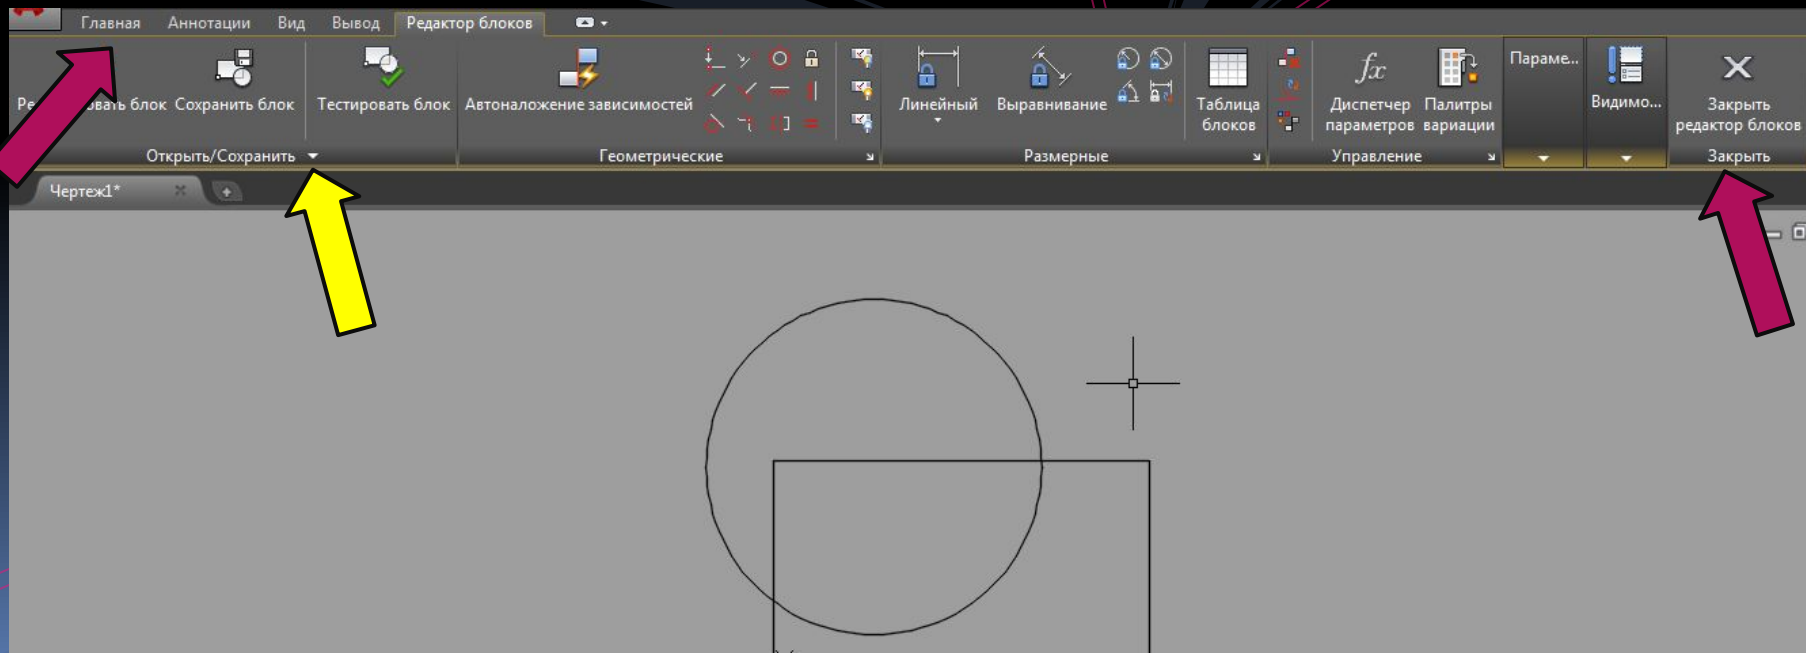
Главная Аннотации Вид Вывод Редактор блоков

Ре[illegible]вать блок Сохранить блок Тестировать блок Автоналожение зависимостей Линейный Выравнивание Таблица блоков Диспетчер параметров Палитры вариации Параме... Видимо... Закрыть редактор блоков

Открыть/Сохранить Геометрические Размерные Управление Закрыть

Чертеж1*